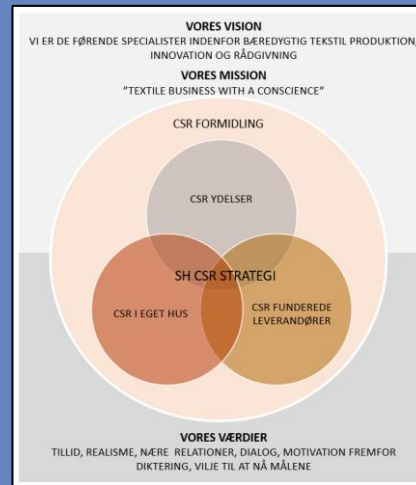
VORES VISION
VI ER DE FØRENDE SPECIALISTER INDENFOR BÆREDYGTIG TEKSTIL PRODUKTION, INNOVATION OG RÅDGIVNING

VORES MISSION
"TEXTILE BUSINESS WITH A CONSCIENCE"

CSR FORMIDLING

CSR YDELSER

SH CSR STRATEGI

CSR I EGET HUS

CSR FUNDEREDE LEVERANDØRER

VORES VÆRDIER
TILLID, REALISME, NÆRE RELATIONER, DIALOG, MOTIVATION FREMFOR DIKTERING, VILJE TIL AT NÅ MÅLENE